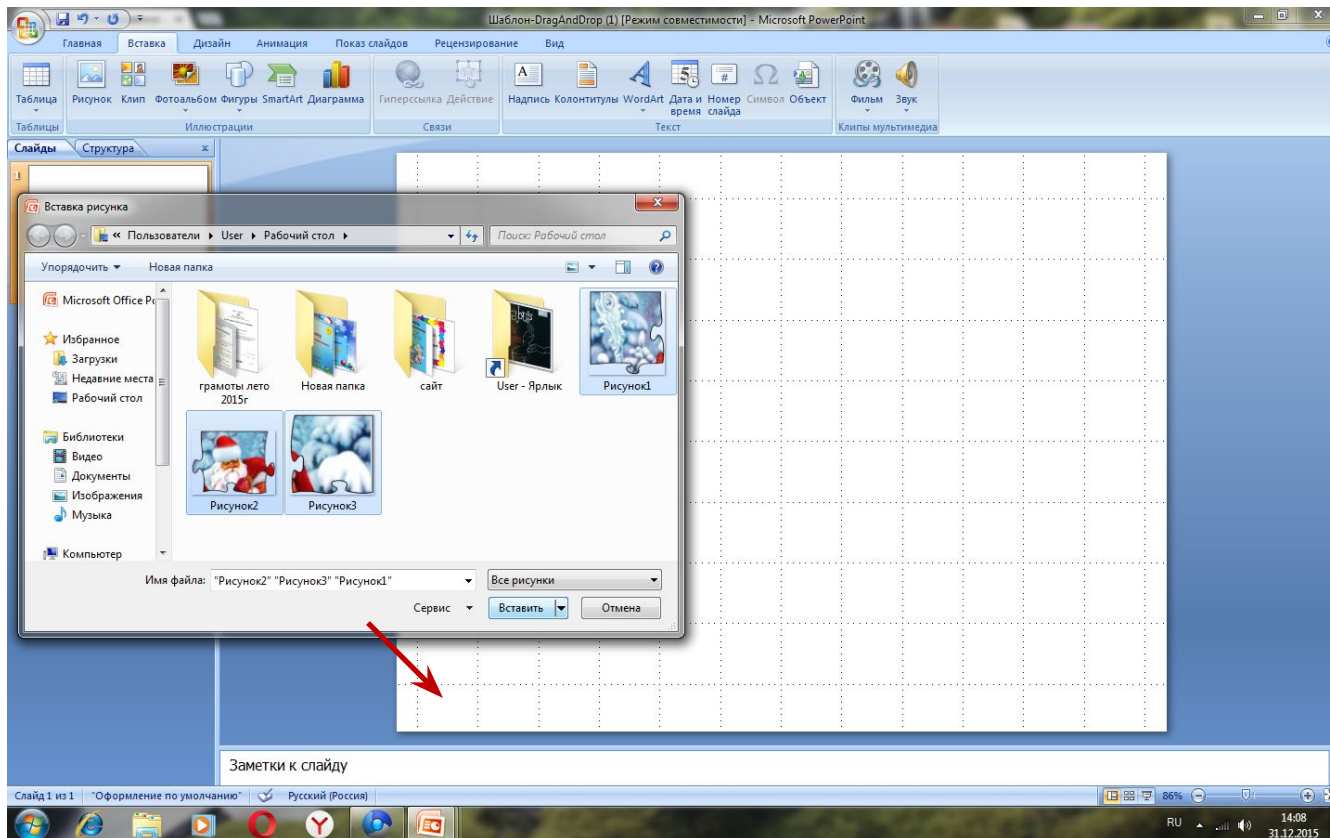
Шаблон-DragAndDrop (1) [Режим совместимости] - Microsoft PowerPoint

Главная Вставка Дизайн Анимация Показ слайдов Рецензирование Вид

Таблица Рисунок Клип Фотоальбом Фигуры SmartArt Диаграмма Гиперссылка Действие Надпись Колонтитулы WordArt Дата и время Номер слайда Символ Объект Фильм Звук

Таблицы Иллюстрации Связи Текст Клипы мультимедиа

Слайды Структура

Вставка рисунка

« Пользователи ▸ User ▸ Рабочий стол ▸

Поиск: Рабочий стол

Упорядочить ▾ Новая папка

Microsoft Office P

Избранное
Загрузки
Недавние места
Рабочий стол

Библиотеки
Видео
Документы
Изображения
Музыка

Компьютер

грамоты лето 2015г

Новая папка

сайт

User - Ярлык

Рисунок1

Рисунок2

Рисунок3

Имя файла: "Рисунок2" "Рисунок3" "Рисунок1"

Все рисунки

Сервис ▾ Вставить Отмена

Заметки к слайду

Слайд 1 из 1 "Оформление по умолчанию" Русский (Россия)

86%

RU 14:08 31.12.2015